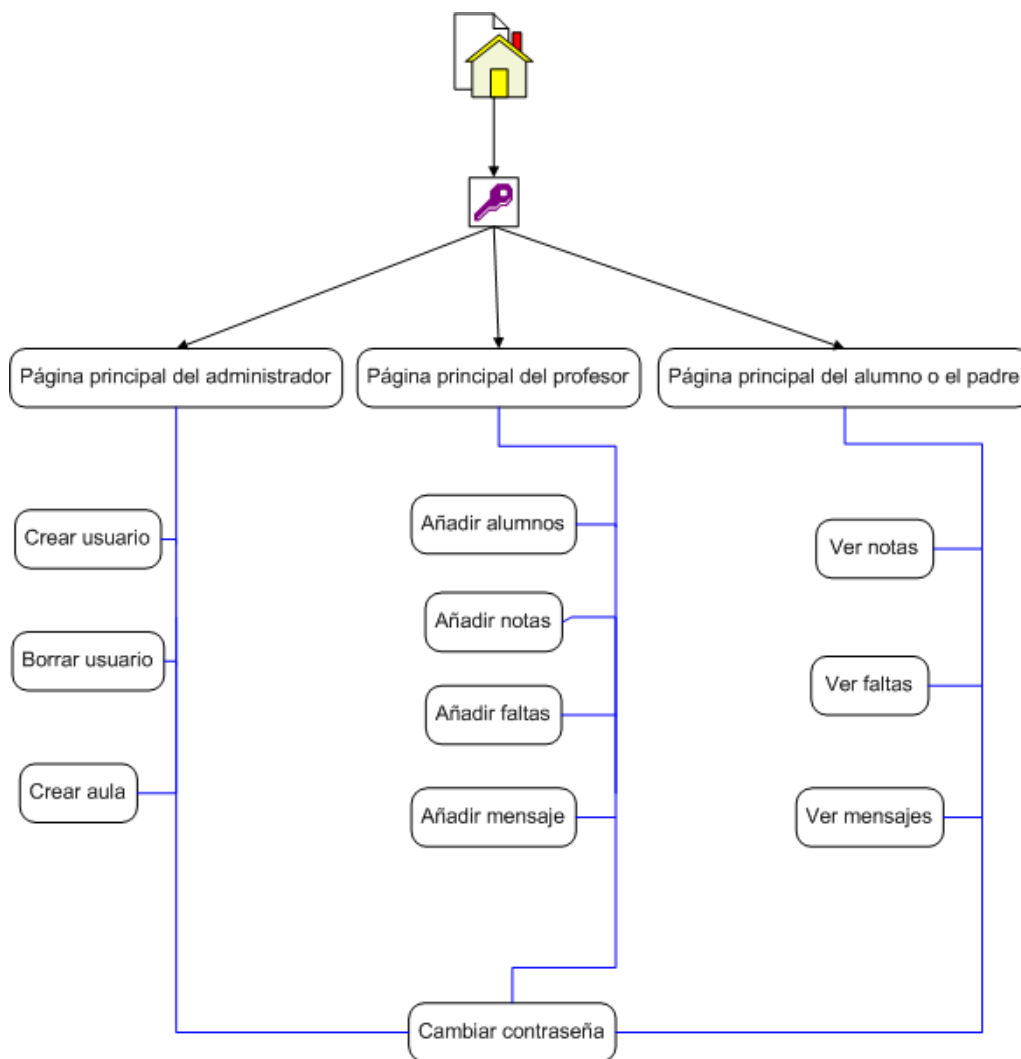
Página principal del administrador

Página principal del profesor

Página principal del alumno o el padre

Crear usuario

Borrar usuario

Crear aula

Añadir alumnos

Añadir notas

Añadir faltas

Añadir mensaje

Ver notas

Ver faltas

Ver mensajes

Cambiar contraseña